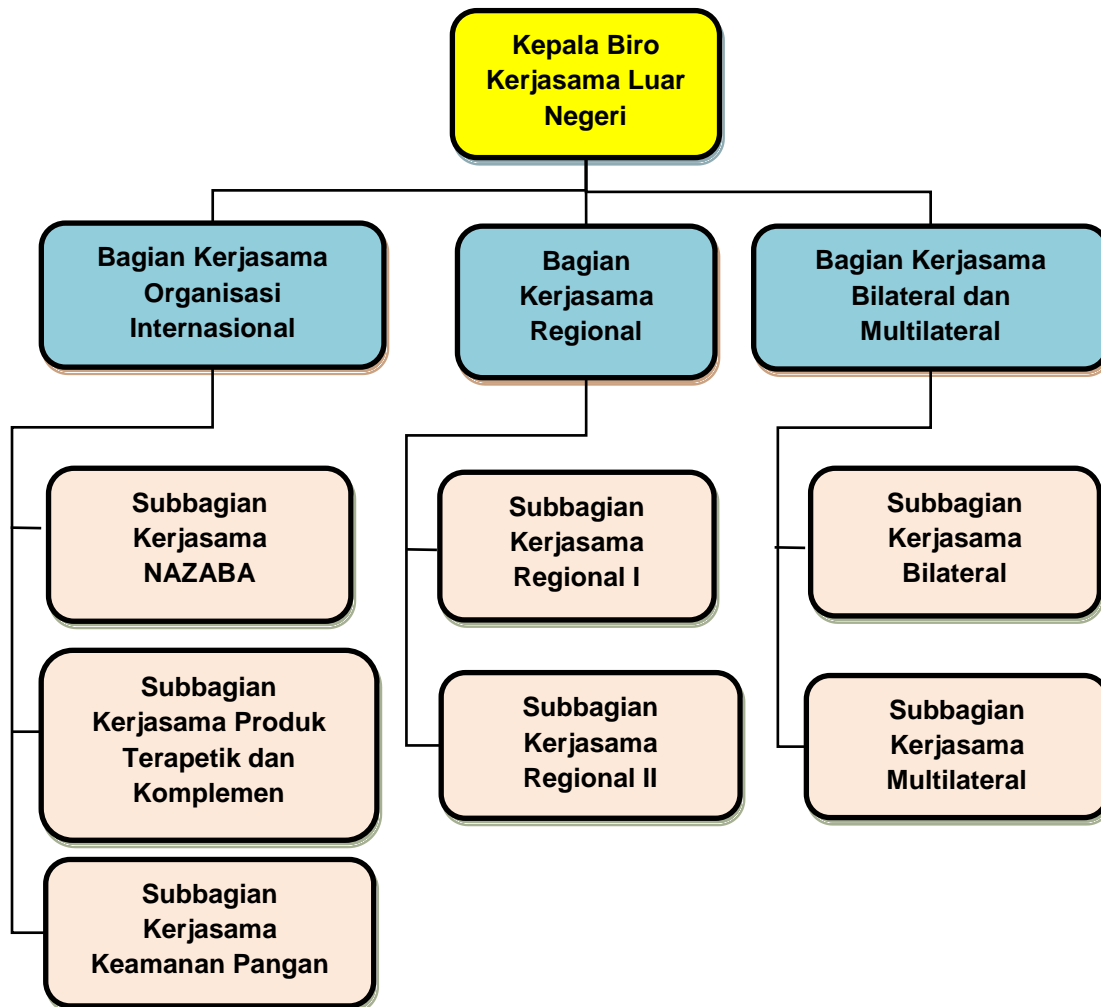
Kepala Biro Kerjasama Luar Negeri

Bagian Kerjasama Organisasi Internasional

Bagian Kerjasama Regional

Bagian Kerjasama Bilateral dan Multilateral

Subbagian Kerjasama NAZABA

Subbagian Kerjasama Produk Terapetik dan Komplemen

Subbagian Kerjasama Keamanan Pangan

Subbagian Kerjasama Regional I

Subbagian Kerjasama Regional II

Subbagian Kerjasama Bilateral

Subbagian Kerjasama Multilateral